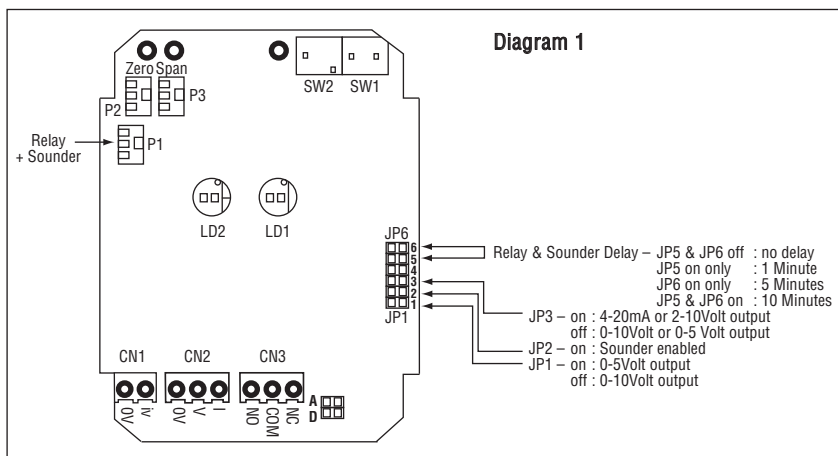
Diagram 1

Zero Span

P2 P3

SW2 SW1

Relay + Sounder

P1

LD2 LD1

JP6
6
5
4
3
2
1
JP1

Relay & Sounder Delay – JP5 & JP6 off : no delay
JP5 on only : 1 Minute
JP6 on only : 5 Minutes
JP5 & JP6 on : 10 Minutes

JP3 – on : 4-20mA or 2-10Volt output
off : 0-10Volt or 0-5 Volt output

JP2 – on : Sounder enabled

JP1 – on : 0-5Volt output
off : 0-10Volt output

CN1 CN2 CN3

0V iv 0V V I NO COM NC

A
D